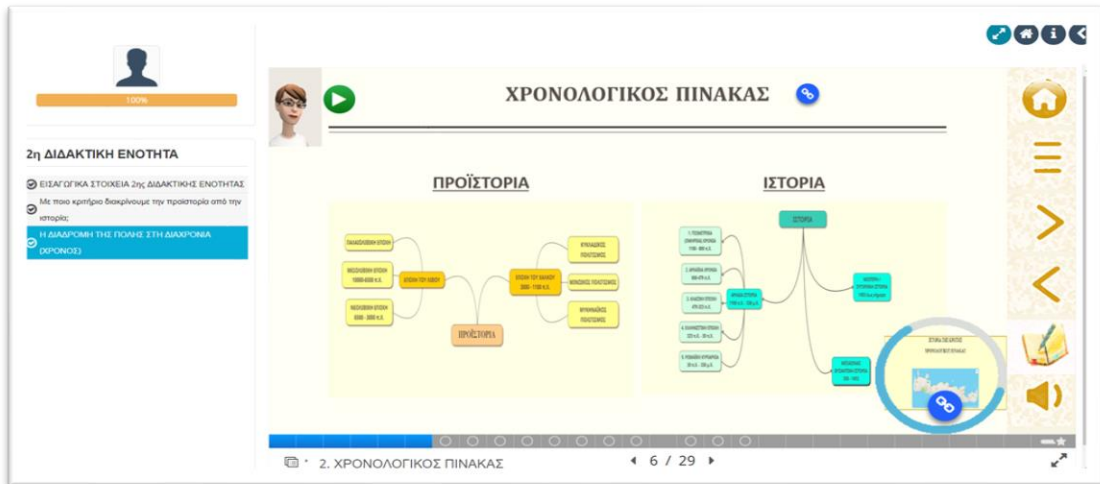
100%

2η ΔΙΔΑΚΤΙΚΗ ΕΝΟΤΗΤΑ

ΕΙΣΑΓΩΓΙΚΑ ΣΤΟΙΧΕΙΑ 2ης ΔΙΔΑΚΤΙΚΗΣ ΕΝΟΤΗΤΑΣ

Με ποιο κριτήριο διακρίνουμε την προϊστορία από την ιστορία;

Η ΔΙΑΔΡΟΜΗ ΤΗΣ ΠΟΛΗΣ ΣΤΗ ΔΙΑΧΡΟΝΙΑ (ΧΡΟΝΟΣ)

ΧΡΟΝΟΛΟΓΙΚΟΣ ΠΙΝΑΚΑΣ

ΠΡΟΪΣΤΟΡΙΑ

ΙΣΤΟΡΙΑ

ΠΑΛΑΙΟΛΙΘΙΚΗ ΕΠΟΧΗ

ΜΕΣΟΛΙΘΙΚΗ ΕΠΟΧΗ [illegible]

ΝΕΟΛΙΘΙΚΗ ΕΠΟΧΗ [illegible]

ΕΠΟΧΗ ΤΟΥ ΛΙΘΟΥ

ΕΠΟΧΗ ΤΟΥ ΧΑΛΚΟΥ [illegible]

ΚΥΚΛΑΔΙΚΟΣ ΠΟΛΙΤΙΣΜΟΣ

ΜΙΝΩΙΚΟΣ ΠΟΛΙΤΙΣΜΟΣ

ΜΥΚΗΝΑΪΚΟΣ ΠΟΛΙΤΙΣΜΟΣ

ΠΡΟΪΣΤΟΡΙΑ

ΙΣΤΟΡΙΑ

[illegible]

2. ΧΡΟΝΟΛΟΓΙΚΟΣ ΠΙΝΑΚΑΣ

6 / 29